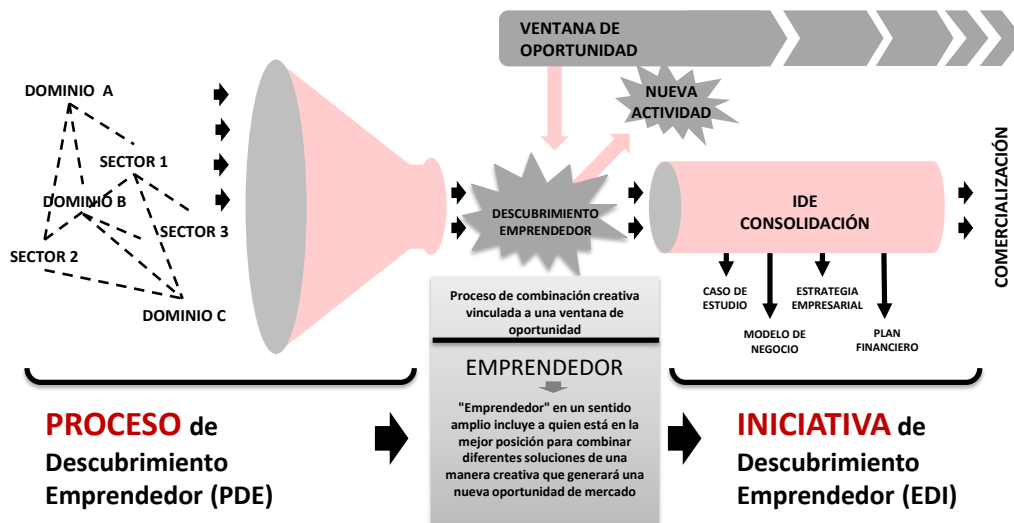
VENTANA DE OPORTUNIDAD

NUEVA ACTIVIDAD

DOMINIO A

SECTOR 1

DOMINIO B

SECTOR 3

SECTOR 2

DOMINIO C

DESCUBRIMIENTO EMPRENDEDOR

IDE CONSOLIDACIÓN

COMERCIALIZACIÓN

CASO DE ESTUDIO

MODELO DE NEGOCIO

ESTRATEGIA EMPRESARIAL

PLAN FINANCIERO

Proceso de combinación creativa vinculada a una ventana de oportunidad

EMPRENDEDOR

"Emprendedor" en un sentido amplio incluye a quien está en la mejor posición para combinar diferentes soluciones de una manera creativa que generará una nueva oportunidad de mercado

PROCESO de Descubrimiento Emprendedor (PDE)

INICIATIVA de Descubrimiento Emprendedor (EDI)